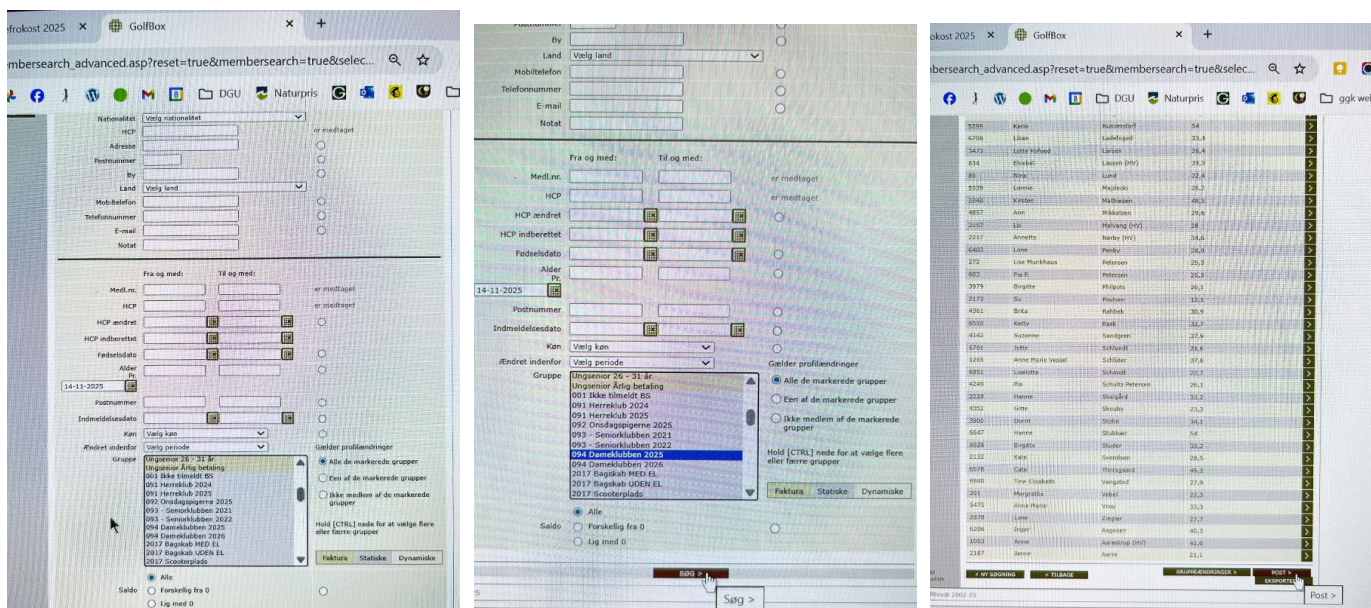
efrokost 2025 × GolfBox × +

mbersearch_advanced.asp?reset=true&membersearch=true&selec...

DGU Naturpris

Nationalitet Vælg nationalitet
HCP er medtaget
Adresse
Postnummer
By
Land Vælg land
Mobiltelefon
Telefonnummer
E-mail
Notat

Fra og med: Til og med:
Medl.nr. er medtaget
HCP er medtaget
HCP ændret
HCP indberettet
Fødselsdato
Alder Pr. 14-11-2025
Postnummer
Indmeldelsesdato
Køn Vælg køn
Ændret indenfor Vælg periode
Gruppe
Ungsenior 26 - 31 år
Ungsenior Årlig betaling
001 Ikke tilmeldt BS
091 Herreklub 2024
091 Herreklub 2025
092 Onsdagspigerne 2025
093 - Seniorklubben 2021
093 - Seniorklubben 2022
094 Dameklubben 2025
094 Dameklubben 2026
2017 Bagskab MED EL
2017 Bagskab UDEN EL
2017 Scooterplads
Gælder profilændringer
Alle de markerede grupper
Een af de markerede grupper
Ikke medlem af de markerede grupper
Hold [CTRL] nede for at vælge flere eller færre grupper
Faktura Statiske Dynamiske
Alle
Saldo Forskellig fra 0
Lig med 0

Postnummer
By
Land Vælg land
Mobiltelefon
Telefonnummer
E-mail
Notat

Fra og med: Til og med:
Medl.nr. er medtaget
HCP er medtaget
HCP ændret
HCP indberettet
Fødselsdato
Alder Pr. 14-11-2025
Postnummer
Indmeldelsesdato
Køn Vælg køn
Ændret indenfor Vælg periode
Gruppe
Ungsenior 26 - 31 år
Ungsenior Årlig betaling
001 Ikke tilmeldt BS
091 Herreklub 2024
091 Herreklub 2025
092 Onsdagspigerne 2025
093 - Seniorklubben 2021
093 - Seniorklubben 2022
094 Dameklubben 2025
094 Dameklubben 2026
2017 Bagskab MED EL
2017 Bagskab UDEN EL
2017 Scooterplads
Gælder profilændringer
Alle de markerede grupper
Een af de markerede grupper
Ikke medlem af de markerede grupper
Hold [CTRL] nede for at vælge flere eller færre grupper
Faktura Statiske Dynamiske
Alle
Saldo Forskellig fra 0
Lig med 0
SØG >
Søg >

okost 2025 × GolfBox × +
mbersearch_advanced.asp?reset=true&membersearch=true&selec...
DGU Naturpris ggk we

| | | | |
|---|---|---|---|
| 5399 | Karin | Kaczmarek | 54 |
| 6706 | Lilian | Ladefoged | 33,4 |
| 3473 | Lotte Kofoed | Larsen | 26,4 |
| 834 | Elsebet | Larsen (HV) | 39,3 |
| 89 | Birte | Lund | 22,4 |
| 5329 | Lonnie | Majdecki | 26,2 |
| 2248 | Kirsten | Mathiesen | 48,5 |
| 4857 | Ann | Mikkelsen | 29,6 |
| 2157 | Lis | Malvang (HV) | 38 |
| 2237 | Annette | Nørby (HV) | 34,6 |
| 6403 | Lone | Penby | 28,9 |
| 272 | Lise Munkhaus | Petersen | 25,3 |
| 607 | Pia R. | Petersen | 25,3 |
| 3979 | Birgitte | Philipots | 30,1 |
| 2173 | Su | Poulsen | 13,1 |
| 4361 | Brita | Rahbek | 30,9 |
| 5030 | Ketty | Rask | 32,7 |
| 4142 | Suzanne | Sandgren | 27,9 |
| 6701 | Jytte | Schlaadt | 31,6 |
| 1265 | Anne Marie Vessel | Schlüter | 37,6 |
| 5851 | Liselotte | Schmidt | 22,7 |
| 4249 | Pia | Schultz Petersen | 26,1 |
| 2228 | Hanne | Skelgård | 33,2 |
| 4352 | Gitte | Skouby | 23,3 |
| 3900 | Dorrit | Ståhr | 34,1 |
| 6647 | Hanne | Stubkær | 54 |
| 6628 | Birgitte | Studer | 33,2 |
| 2132 | Karin | Svendsen | 28,5 |
| 6578 | Catie | Thorsgaard | 45,2 |
| 6840 | Tine Elisabeth | Vangsted | 27,9 |
| 211 | Margrethe | Vebel | 22,3 |
| 5475 | Anna Marie | Vrou | 33,3 |
| 2878 | Lone | Ziegler | 27,7 |
| 6206 | Inger | Aagesen | 40,3 |
| 1053 | Anne | Aarestrup (HV) | 41,6 |
| 2187 | Janne | Aarre | 21,1 |

< NY SØGNING < TILBAGE GRUPPEÆNDRINGER > POST > EKSPORTER
GolfBox© 2002-25
Post >